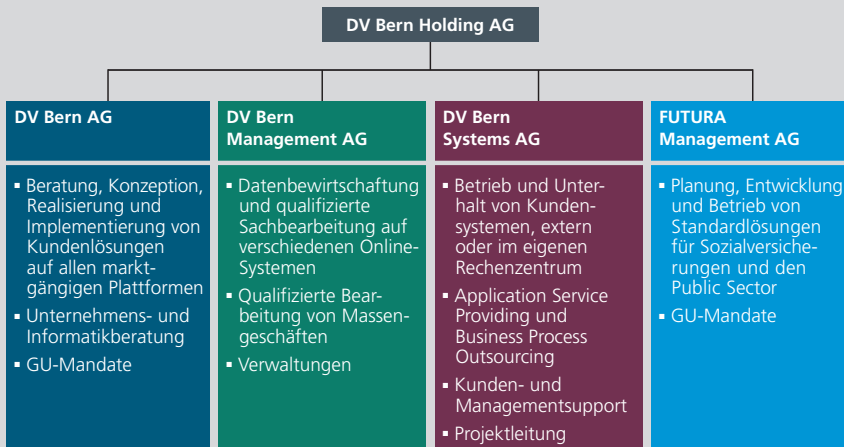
DV Bern Holding AG

DV Bern AG

- Beratung, Konzeption, Realisierung und Implementierung von Kundenlösungen auf allen marktgängigen Plattformen
- Unternehmens- und Informatikberatung
- GU-Mandate

DV Bern Management AG

- Datenbewirtschaftung und qualifizierte Sachbearbeitung auf verschiedenen Online-Systemen
- Qualifizierte Bearbeitung von Massengeschäften
- Verwaltungen

DV Bern Systems AG

- Betrieb und Unterhalt von Kundensystemen, extern oder im eigenen Rechenzentrum
- Application Service Providing und Business Process Outsourcing
- Kunden- und Managementsupport
- Projektleitung

FUTURA Management AG

- Planung, Entwicklung und Betrieb von Standardlösungen für Sozialversicherungen und den Public Sector
- GU-Mandate